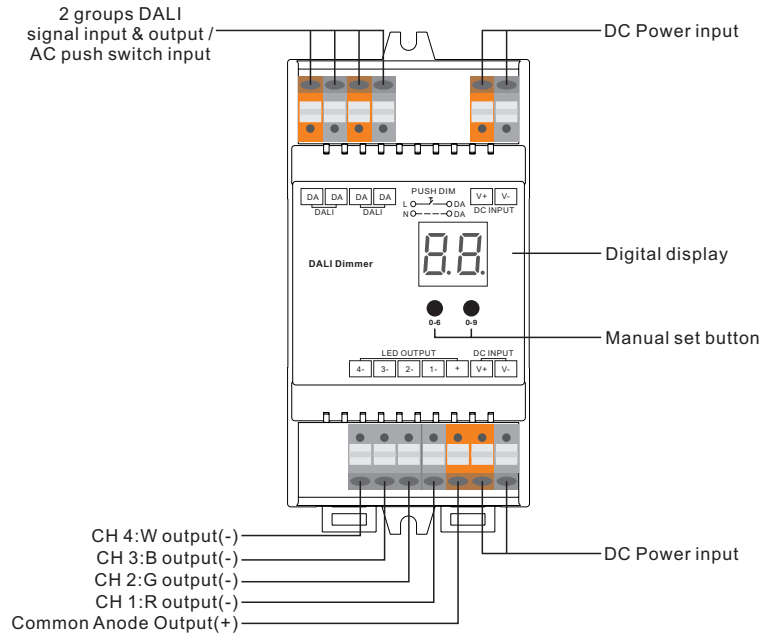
2 groups DALI signal input & output / AC push switch input

DC Power input

DA DA DA DA
DALI DALI

PUSH DIM
L DA
N DA

V+ V-
DC INPUT

DALI Dimmer

8.8.

Digital display

0-6 0-9

Manual set button

LED OUTPUT
4- 3- 2- 1- +

DC INPUT
V+ V-

CH 4:W output(-)
CH 3:B output(-)
CH 2:G output(-)
CH 1:R output(-)
Common Anode Output(+)

DC Power input